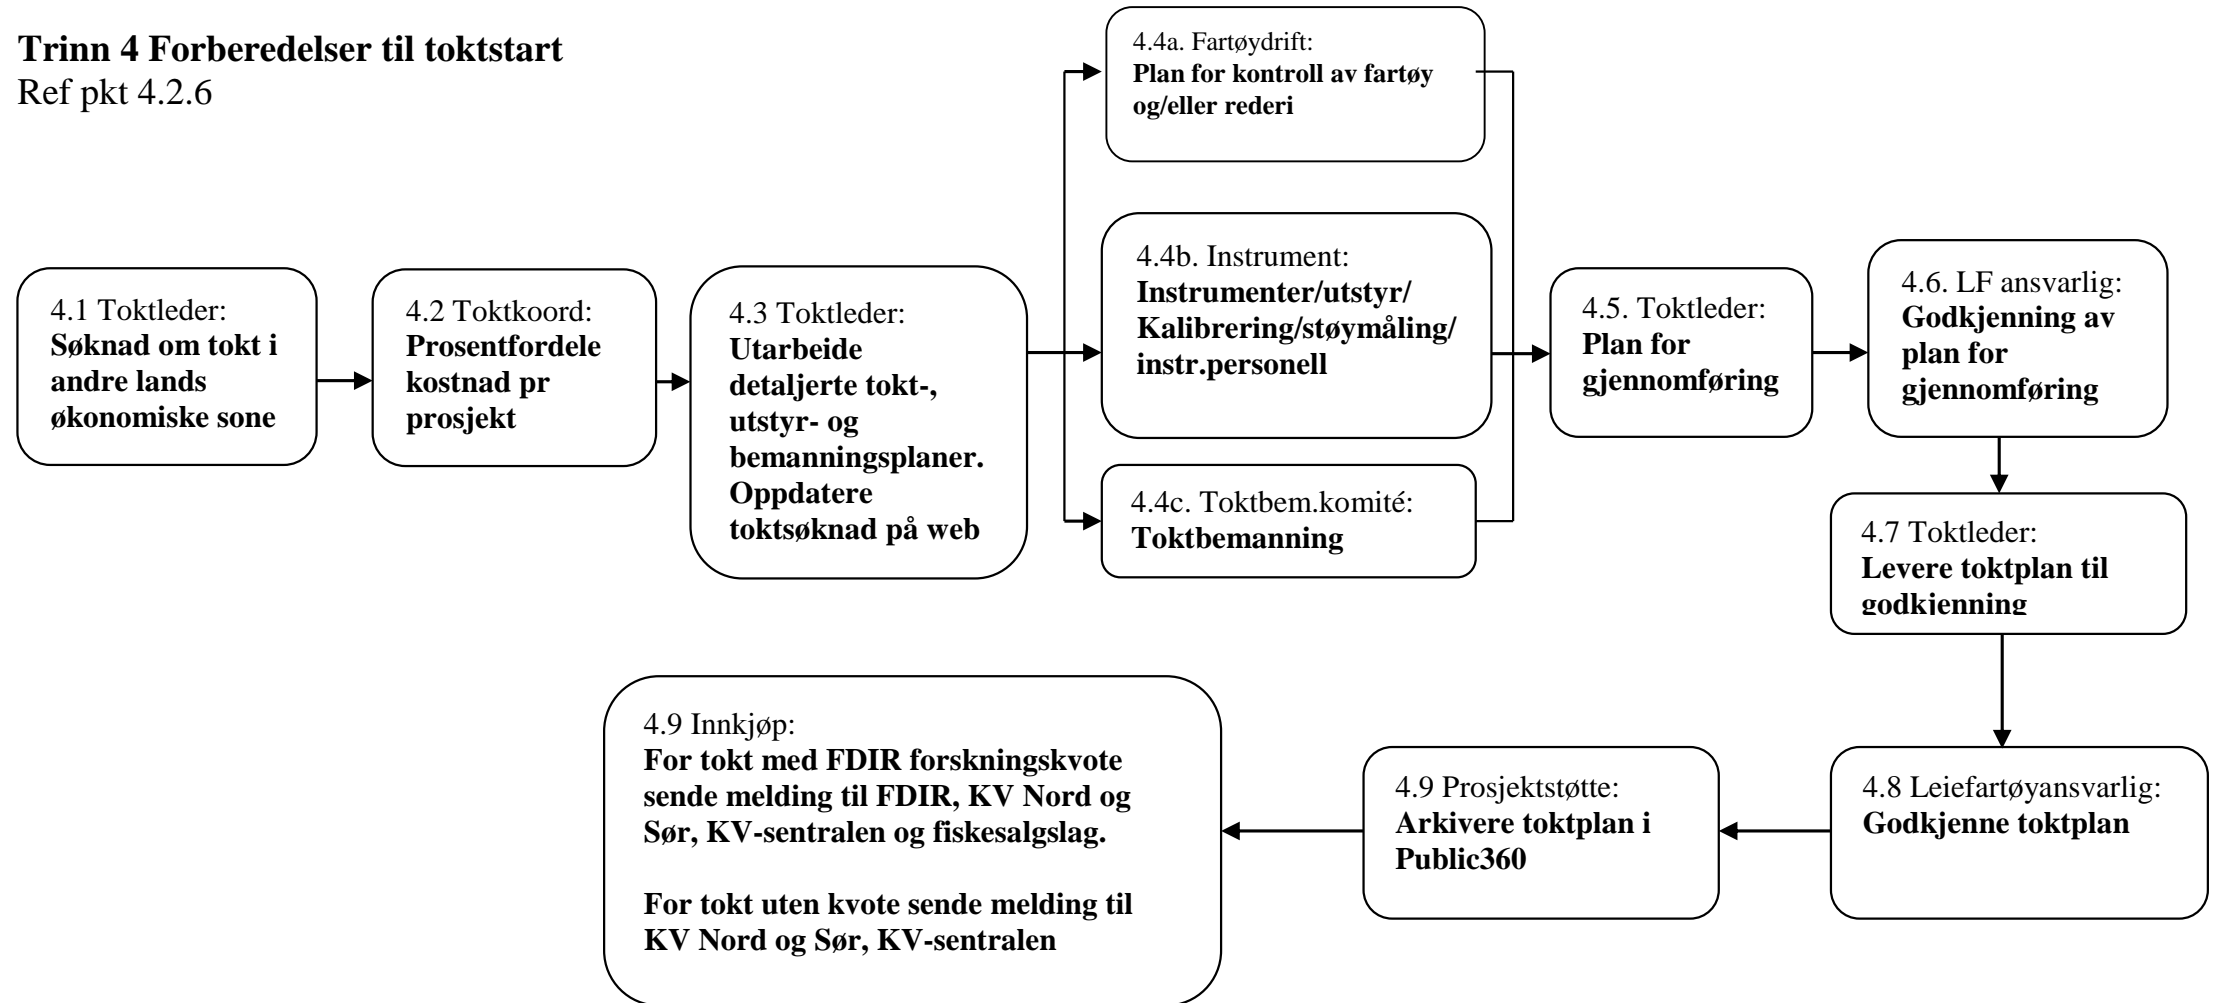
**Trinn 4 Forberedelser til toktstart**
Ref pkt 4.2.6

4.1 Toktleder:
**Søknad om tokt i andre lands økonomiske sone**

4.2 Toktkoord:
**Prosentfordele kostnad pr prosjekt**

4.3 Toktleder:
**Utarbeide detaljerte tokt-, utstyr- og bemanningsplaner. Oppdatere toktsøknad på web**

4.4a. Fartøydrift:
**Plan for kontroll av fartøy og/eller rederi**

4.4b. Instrument:
**Instrumenter/utstyr/ Kalibrering/støymåling/ instr.personell**

4.4c. Toktbem.komité:
**Toktbemanning**

4.5. Toktleder:
**Plan for gjennomføring**

4.6. LF ansvarlig:
**Godkjenning av plan for gjennomføring**

4.7 Toktleder:
**Levere toktplan til godkjenning**

4.8 Leiefartøyansvarlig:
**Godkjenne toktplan**

4.9 Prosjektstøtte:
**Arkivere toktplan i Public360**

4.9 Innkjøp:
**For tokt med FDIR forskningskvote sende melding til FDIR, KV Nord og Sør, KV-sentralen og fiskesalgslag.**

**For tokt uten kvote sende melding til KV Nord og Sør, KV-sentralen**